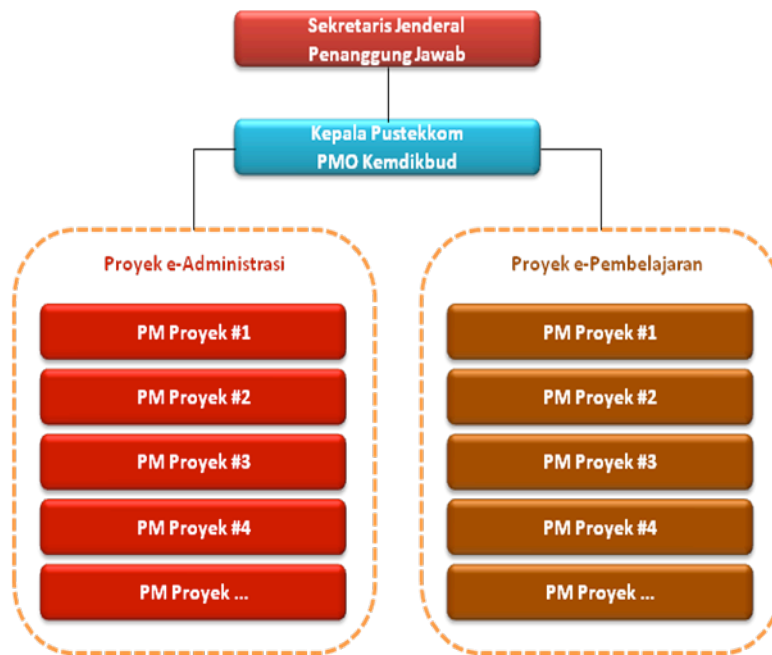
Sekretaris Jenderal
Penanggung Jawab

Kepala Pustekkom
PMO Kemdikbud

Proyek e-Administrasi

PM Proyek #1

PM Proyek #2

PM Proyek #3

PM Proyek #4

PM Proyek ...

Proyek e-Pembelajaran

PM Proyek #1

PM Proyek #2

PM Proyek #3

PM Proyek #4

PM Proyek ...